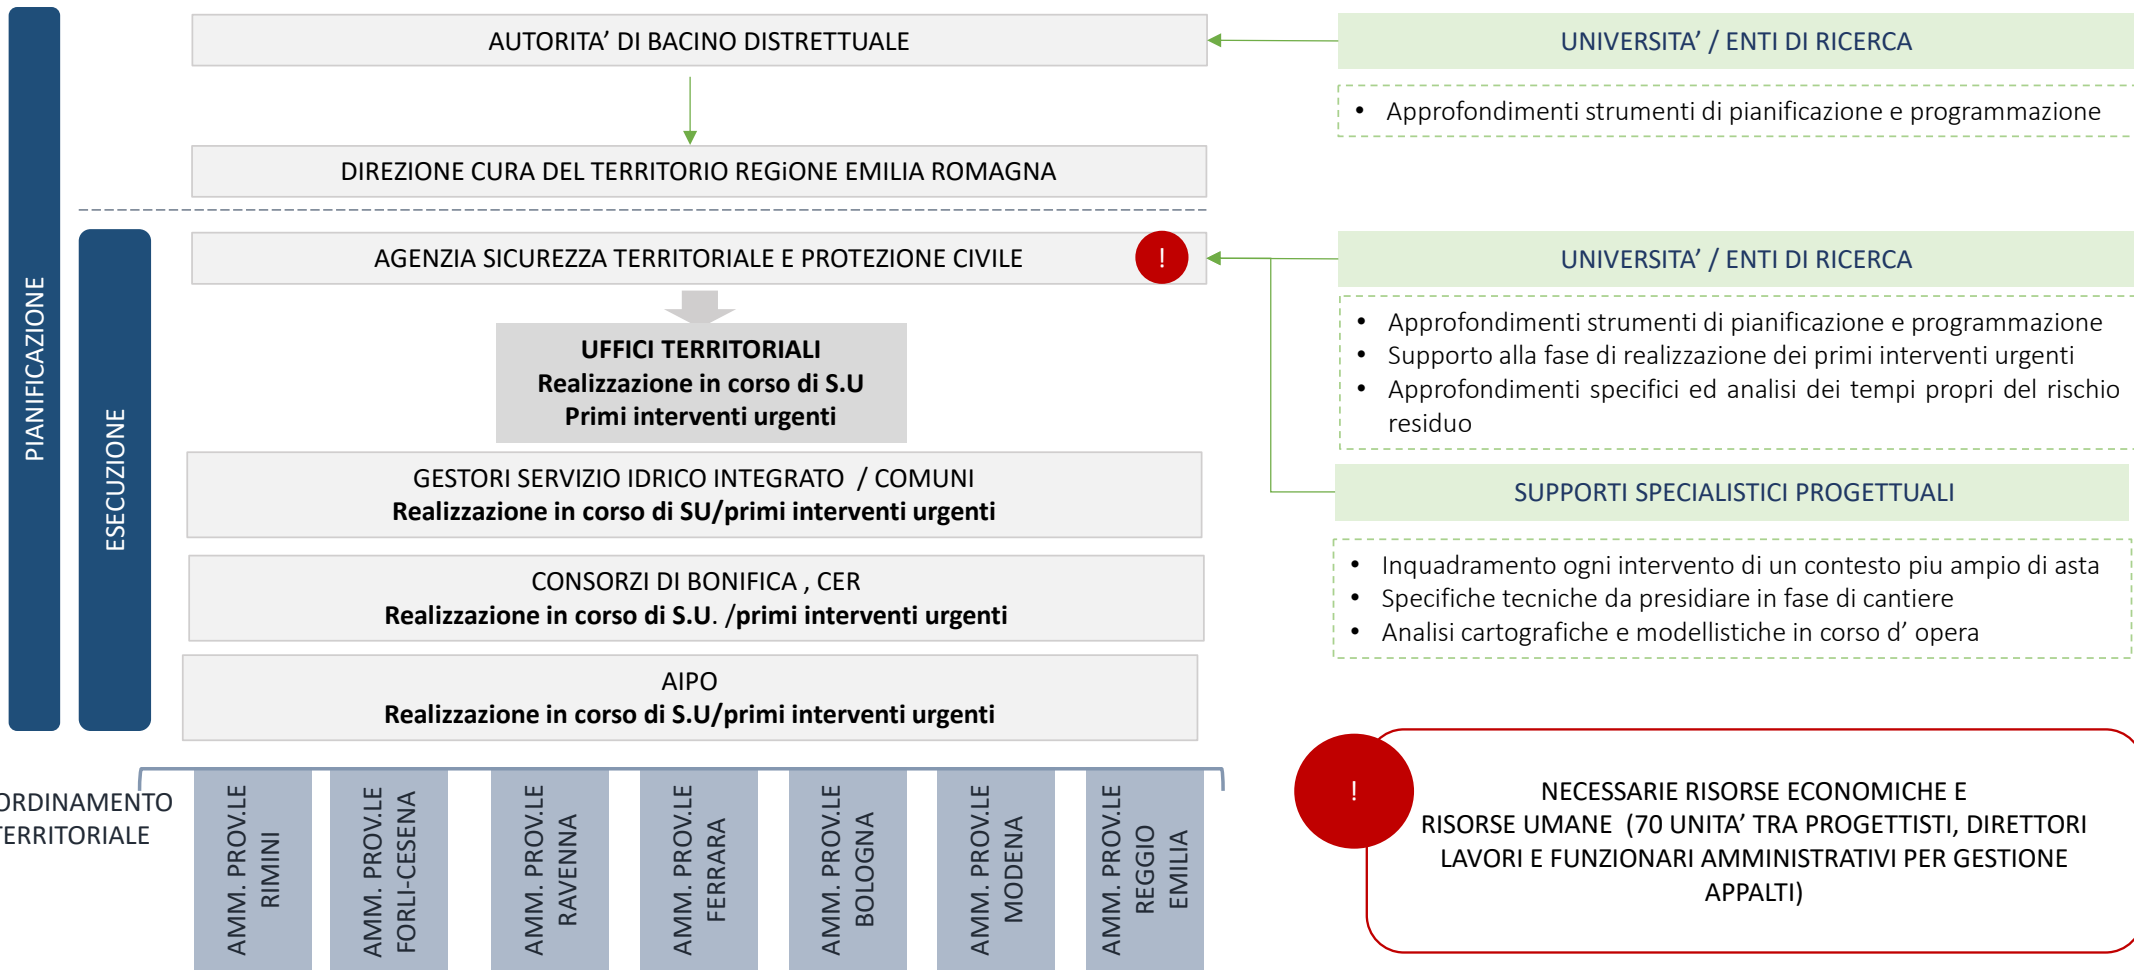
PIANIFICAZIONE

AUTORITA’ DI BACINO DISTRETTUALE

DIREZIONE CURA DEL TERRITORIO REGiONE EMILIA ROMAGNA

UNIVERSITA’ / ENTI DI RICERCA

• Approfondimenti strumenti di pianificazione e programmazione

ESECUZIONE

AGENZIA SICUREZZA TERRITORIALE E PROTEZIONE CIVILE

!

UFFICI TERRITORIALI
Realizzazione in corso di S.U
Primi interventi urgenti

GESTORI SERVIZIO IDRICO INTEGRATO / COMUNI
Realizzazione in corso di SU/primi interventi urgenti

CONSORZI DI BONIFICA , CER
Realizzazione in corso di S.U. /primi interventi urgenti

AIPO
Realizzazione in corso di S.U/primi interventi urgenti

UNIVERSITA’ / ENTI DI RICERCA

• Approfondimenti strumenti di pianificazione e programmazione
• Supporto alla fase di realizzazione dei primi interventi urgenti
• Approfondimenti specifici ed analisi dei tempi propri del rischio residuo

SUPPORTI SPECIALISTICI PROGETTUALI

• Inquadramento ogni intervento di un contesto piu ampio di asta
• Specifiche tecniche da presidiare in fase di cantiere
• Analisi cartografiche e modellistiche in corso d’ opera

ORDINAMENTO
TERRITORIALE

AMM. PROV.LE RIMINI

AMM. PROV.LE FORLI-CESENA

AMM. PROV.LE RAVENNA

AMM. PROV.LE FERRARA

AMM. PROV.LE BOLOGNA

AMM. PROV.LE MODENA

AMM. PROV.LE REGGIO EMILIA

!

NECESSARIE RISORSE ECONOMICHE E RISORSE UMANE (70 UNITA’ TRA PROGETTISTI, DIRETTORI LAVORI E FUNZIONARI AMMINISTRATIVI PER GESTIONE APPALTI)